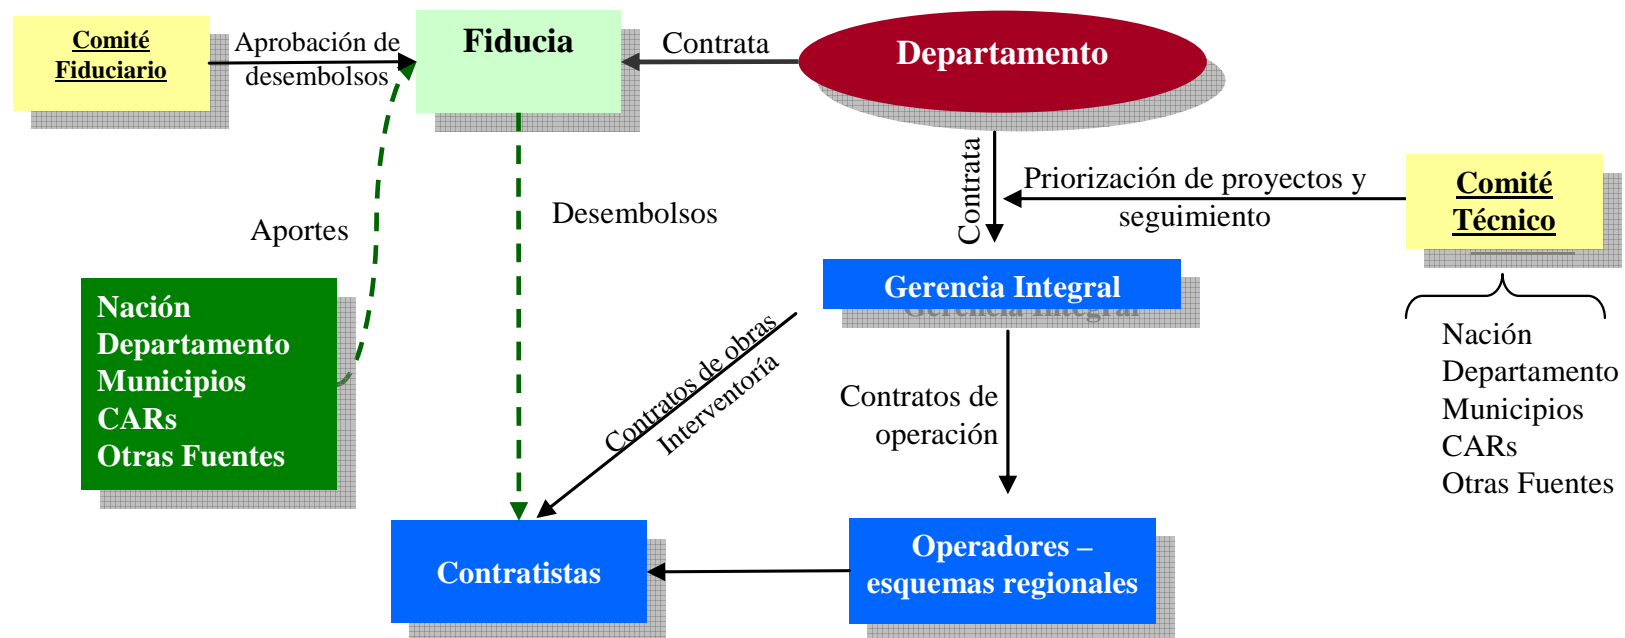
Comité Fiduciario

Aprobación de desembolsos

Fiducia

Contrata

Departamento

Contrata

Priorización de proyectos y seguimiento

Comité Técnico

Aportes

Desembolsos

Nación
Departamento
Municipios
CARs
Otras Fuentes

Gerencia Integral

Nación
Departamento
Municipios
CARs
Otras Fuentes

Contratos de obras
Interventoría

Contratos de operación

Contratistas

Operadores – esquemas regionales